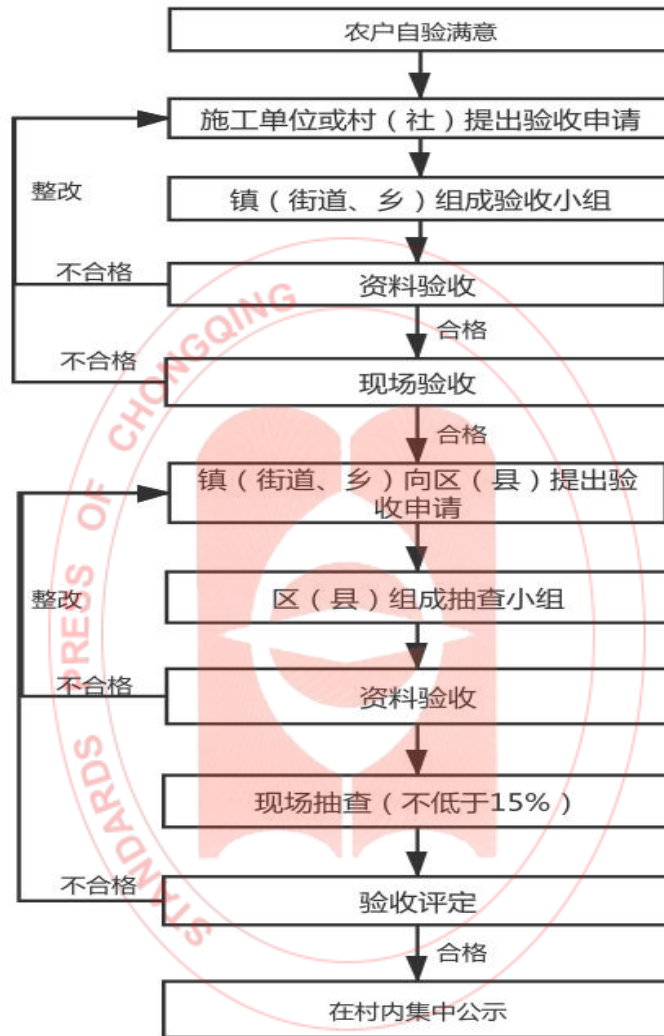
农户自验满意

施工单位或村（社）提出验收申请

整改

镇（街道、乡）组成验收小组

不合格

资料验收

合格

不合格

现场验收

合格

镇（街道、乡）向区（县）提出验收申请

整改

区（县）组成抽查小组

不合格

资料验收

现场抽查（不低于15%）

不合格

验收评定

合格

在村内集中公示

STANDARDS PRESS OF CHONGQING